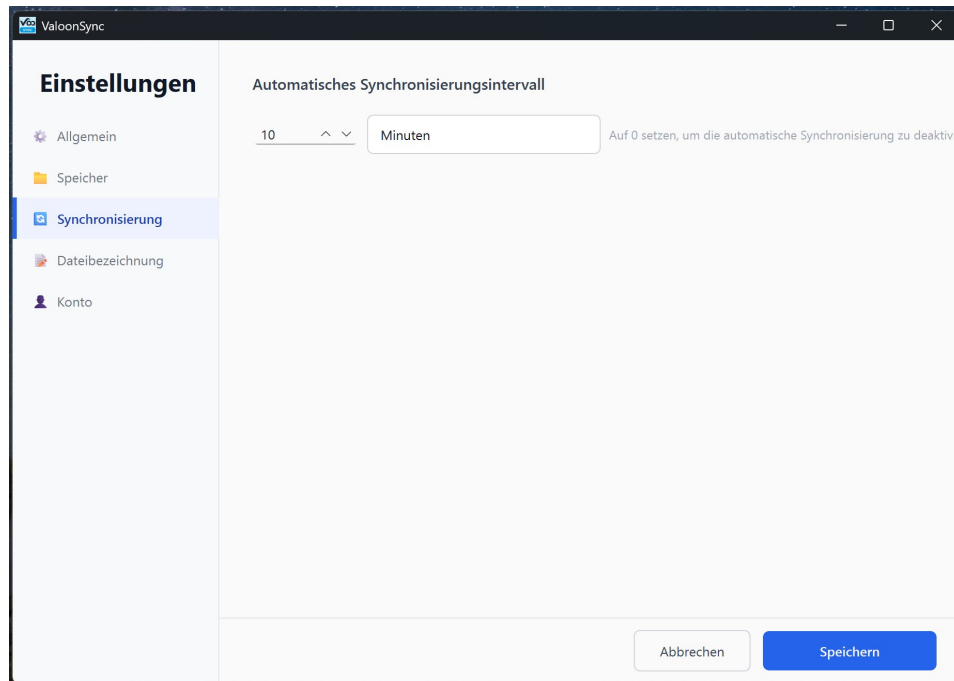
ValoonSync

Einstellungen

Allgemein
Speicher
Synchronisierung
Dateibezeichnung
Konto

Automatisches Synchronisierungsintervall

10

Minuten

Auf 0 setzen, um die automatische Synchronisierung zu deaktiv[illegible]

Abbrechen
Speichern